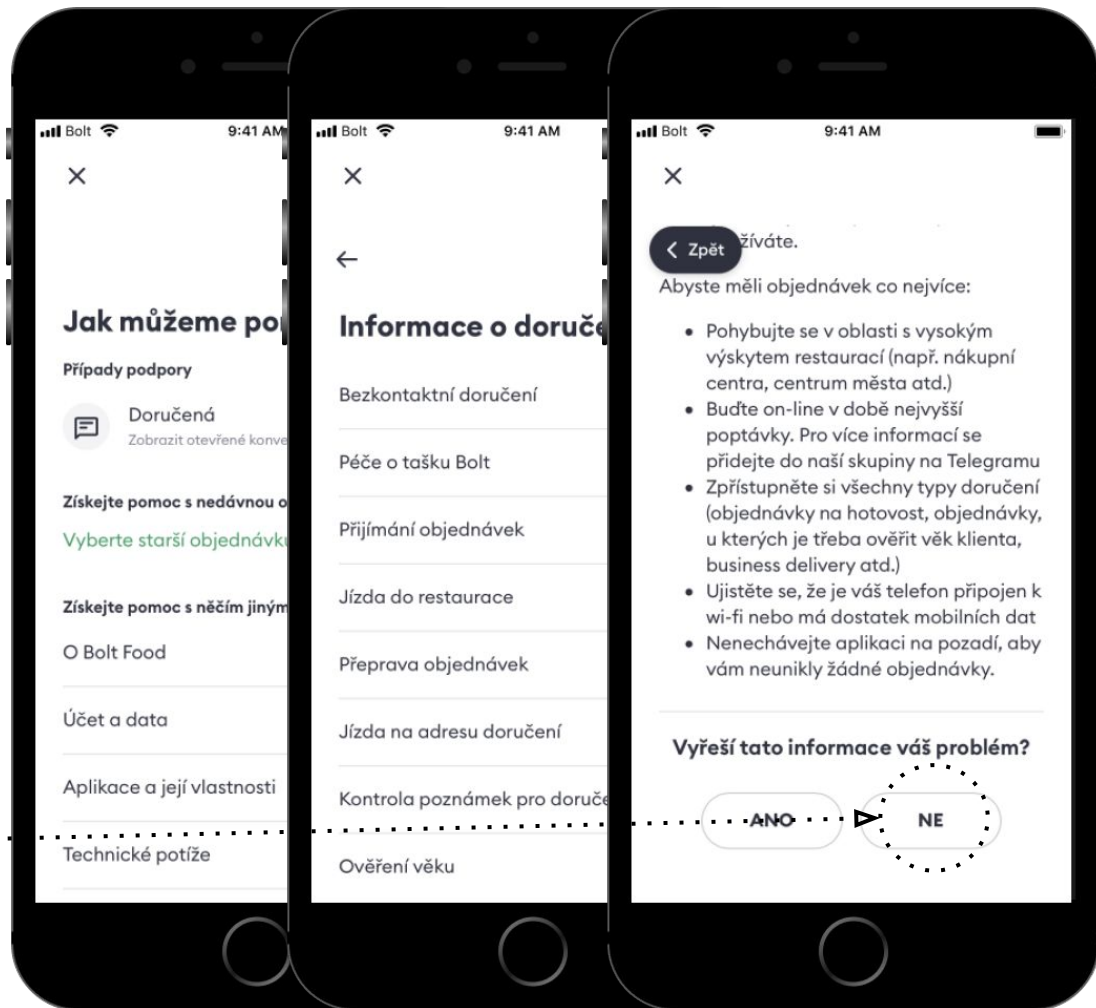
Bolt 9:41 AM
×

Jak můžeme po

Případy podpory

Doručená
Zobrazit otevřené konve

Získejte pomoc s nedávnou o
Vyberte starší objednávku

Získejte pomoc s něčím jiným
O Bolt Food
Účet a data
Aplikace a její vlastnosti
Technické potíže

Bolt 9:41 AM
×
←
Informace o doruče
Bezkontaktní doručení
Péče o tašku Bolt
Přijímání objednávek
Jízda do restaurace
Přeprava objednávek
Jízda na adresu doručení
Kontrola poznámek pro doruče
Ověření věku

Bolt 9:41 AM
×
< Zpět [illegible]žíváte.
Abyste měli objednávek co nejvíce:
• Pohybujte se v oblasti s vysokým výskytem restaurací (např. nákupní centra, centrum města atd.)
• Buďte on-line v době nejvyšší poptávky. Pro více informací se přidejte do naší skupiny na Telegramu
• Zpřístupněte si všechny typy doručení (objednávky na hotovost, objednávky, u kterých je třeba ověřit věk klienta, business delivery atd.)
• Ujistěte se, že je váš telefon připojen k wi-fi nebo má dostatek mobilních dat
• Nenechávejte aplikaci na pozadí, aby vám neunikly žádné objednávky.

Vyřeší tato informace váš problém?
ANO
NE